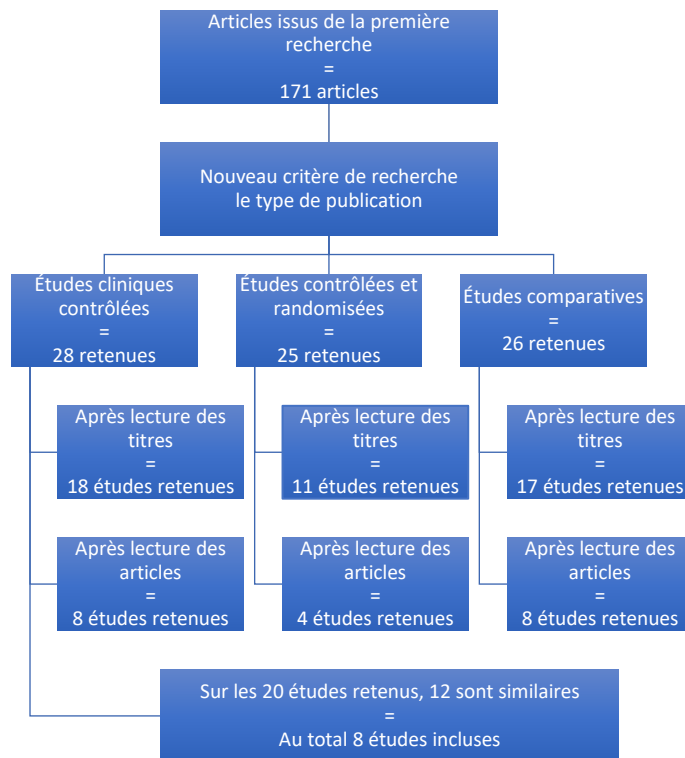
Articles issus de la première recherche
=
171 articles

Nouveau critère de recherche
le type de publication

Études cliniques contrôlées
=
28 retenues

Études contrôlées et randomisées
=
25 retenues

Études comparatives
=
26 retenues

Après lecture des titres
=
18 études retenues

Après lecture des titres
=
11 études retenues

Après lecture des titres
=
17 études retenues

Après lecture des articles
=
8 études retenues

Après lecture des articles
=
4 études retenues

Après lecture des articles
=
8 études retenues

Sur les 20 études retenus, 12 sont similaires
=
Au total 8 études incluses